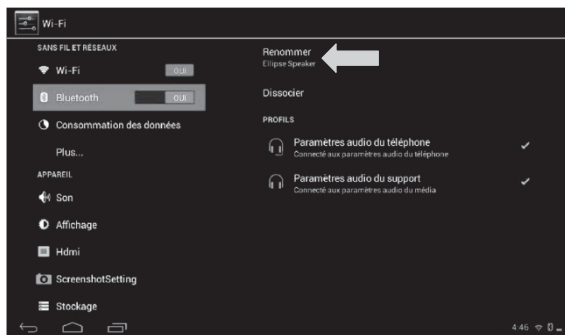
Wi-Fi

SANS FIL ET RÉSEAUX

Wi-Fi OUI

Bluetooth OUI

Consommation des données

Plus...

APPAREIL

Son

Affichage

Hdmi

ScreenshotSetting

Stockage

Renommer
Ellipse Speaker

Dissocier

PROFILS

Paramètres audio du téléphone
Connecté aux paramètres audio du téléphone

Paramètres audio du support
Connecté aux paramètres audio du média

4:46